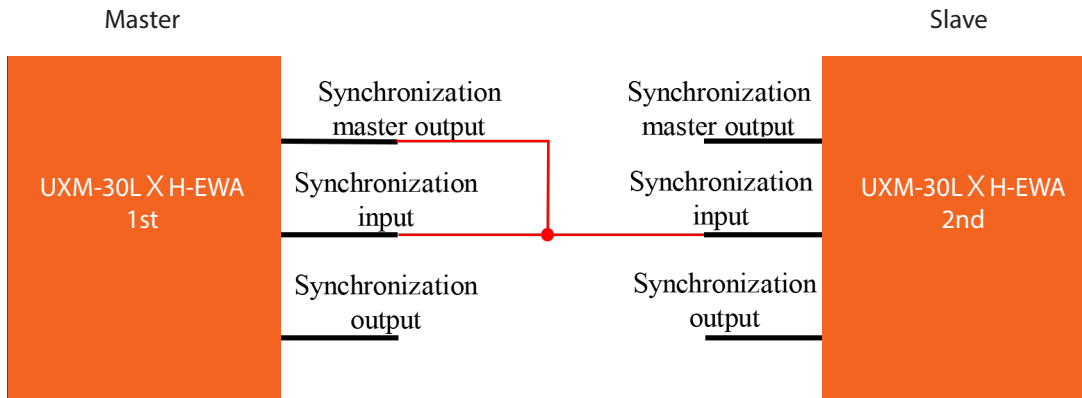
Master

Slave

UXM-30LX H-EWA 1st

Synchronization master output

Synchronization input

Synchronization output

Synchronization master output

Synchronization input

Synchronization output

UXM-30LX H-EWA 2nd